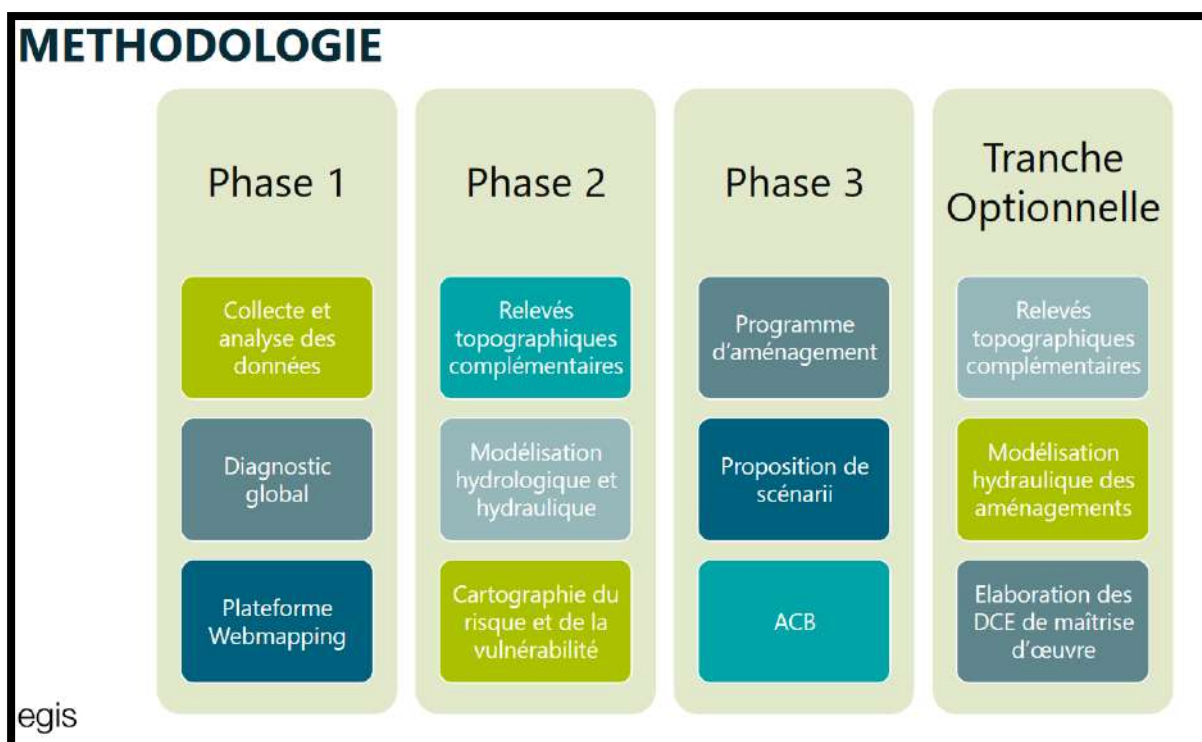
METHODOLOGIE

Phase 1

Collecte et analyse des données

Diagnostic global

Plateforme Webmapping

Phase 2

Relevés topographiques complémentaires

Modélisation hydrologique et hydraulique

Cartographie du risque et de la vulnérabilité

Phase 3

Programme d'aménagement

Proposition de scénarii

ACB

Tranche Optionnelle

Relevés topographiques complémentaires

Modélisation hydraulique des aménagements

Elaboration des DCE de maîtrise d'œuvre

egis